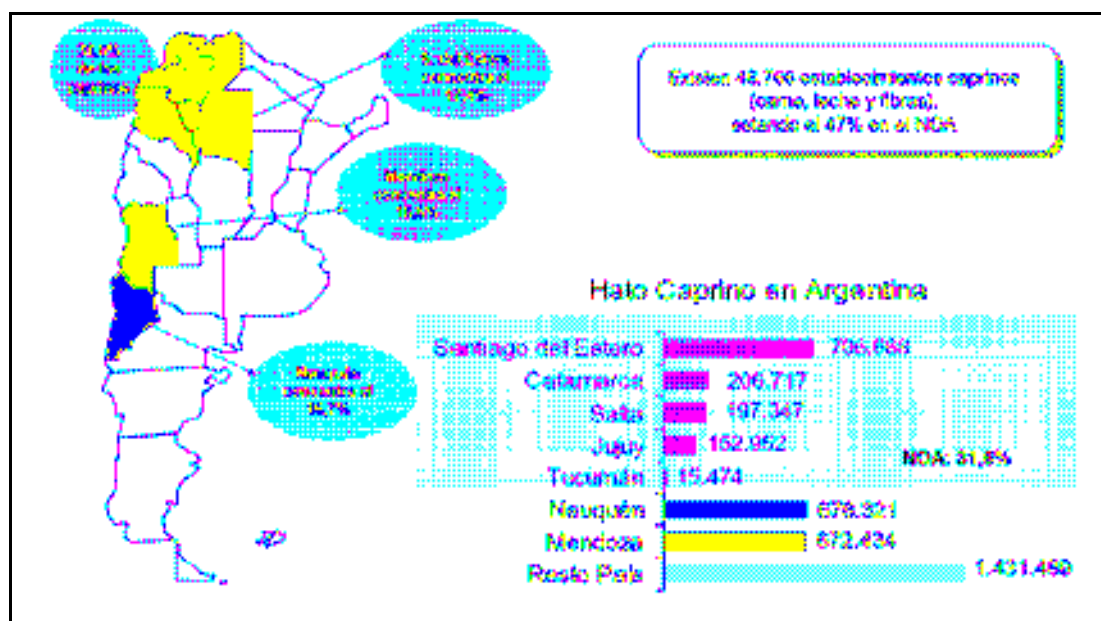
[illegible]

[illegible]

Existen 48.700 establecimientos caprinos (carne, leche y fibras), estando el 47% en el NOA.

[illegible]

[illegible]

Hato Caprino en Argentina

| | |
|---|---|
| Santiago del Estero | 706.688 |
| Catamarca | 206.717 |
| Salta | 197.347 |
| Jujuy | 152.952 |
| Tucumán | 15.474 |
| Neuquén | 676.321 |
| Mendoza | 672.424 |
| Resto País | 1.401.459 |

NOA: 31,8%